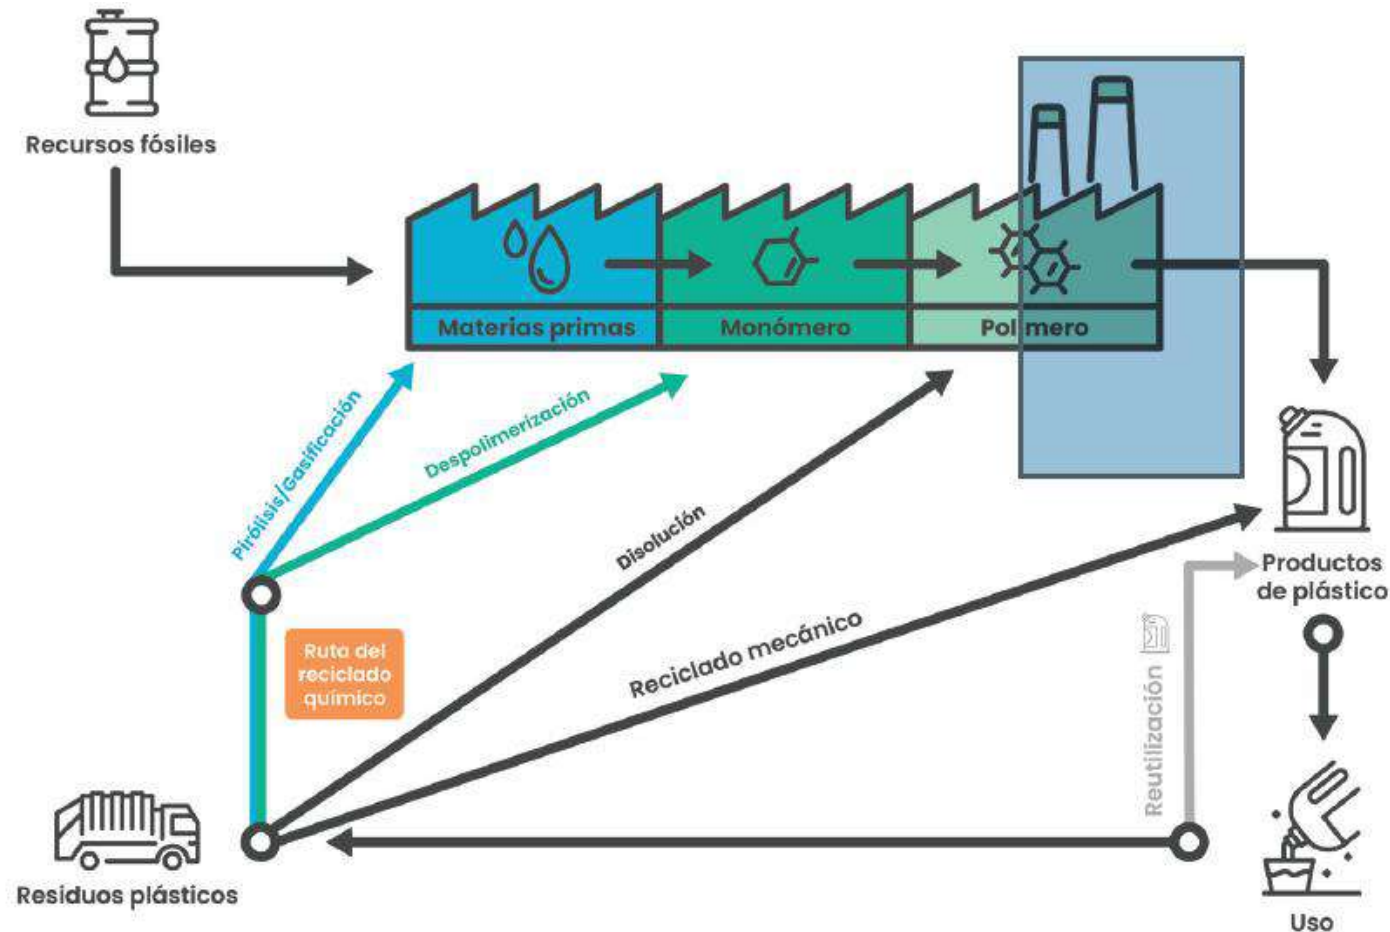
Recursos fósiles

Materias primas

Monómero

Pol mero

Pirólisis/Gasificación

Despolimerización

Disolución

Reciclado mecánico

Ruta del reciclado químico

Reutilización

Productos de plástico

Uso

Residuos plásticos